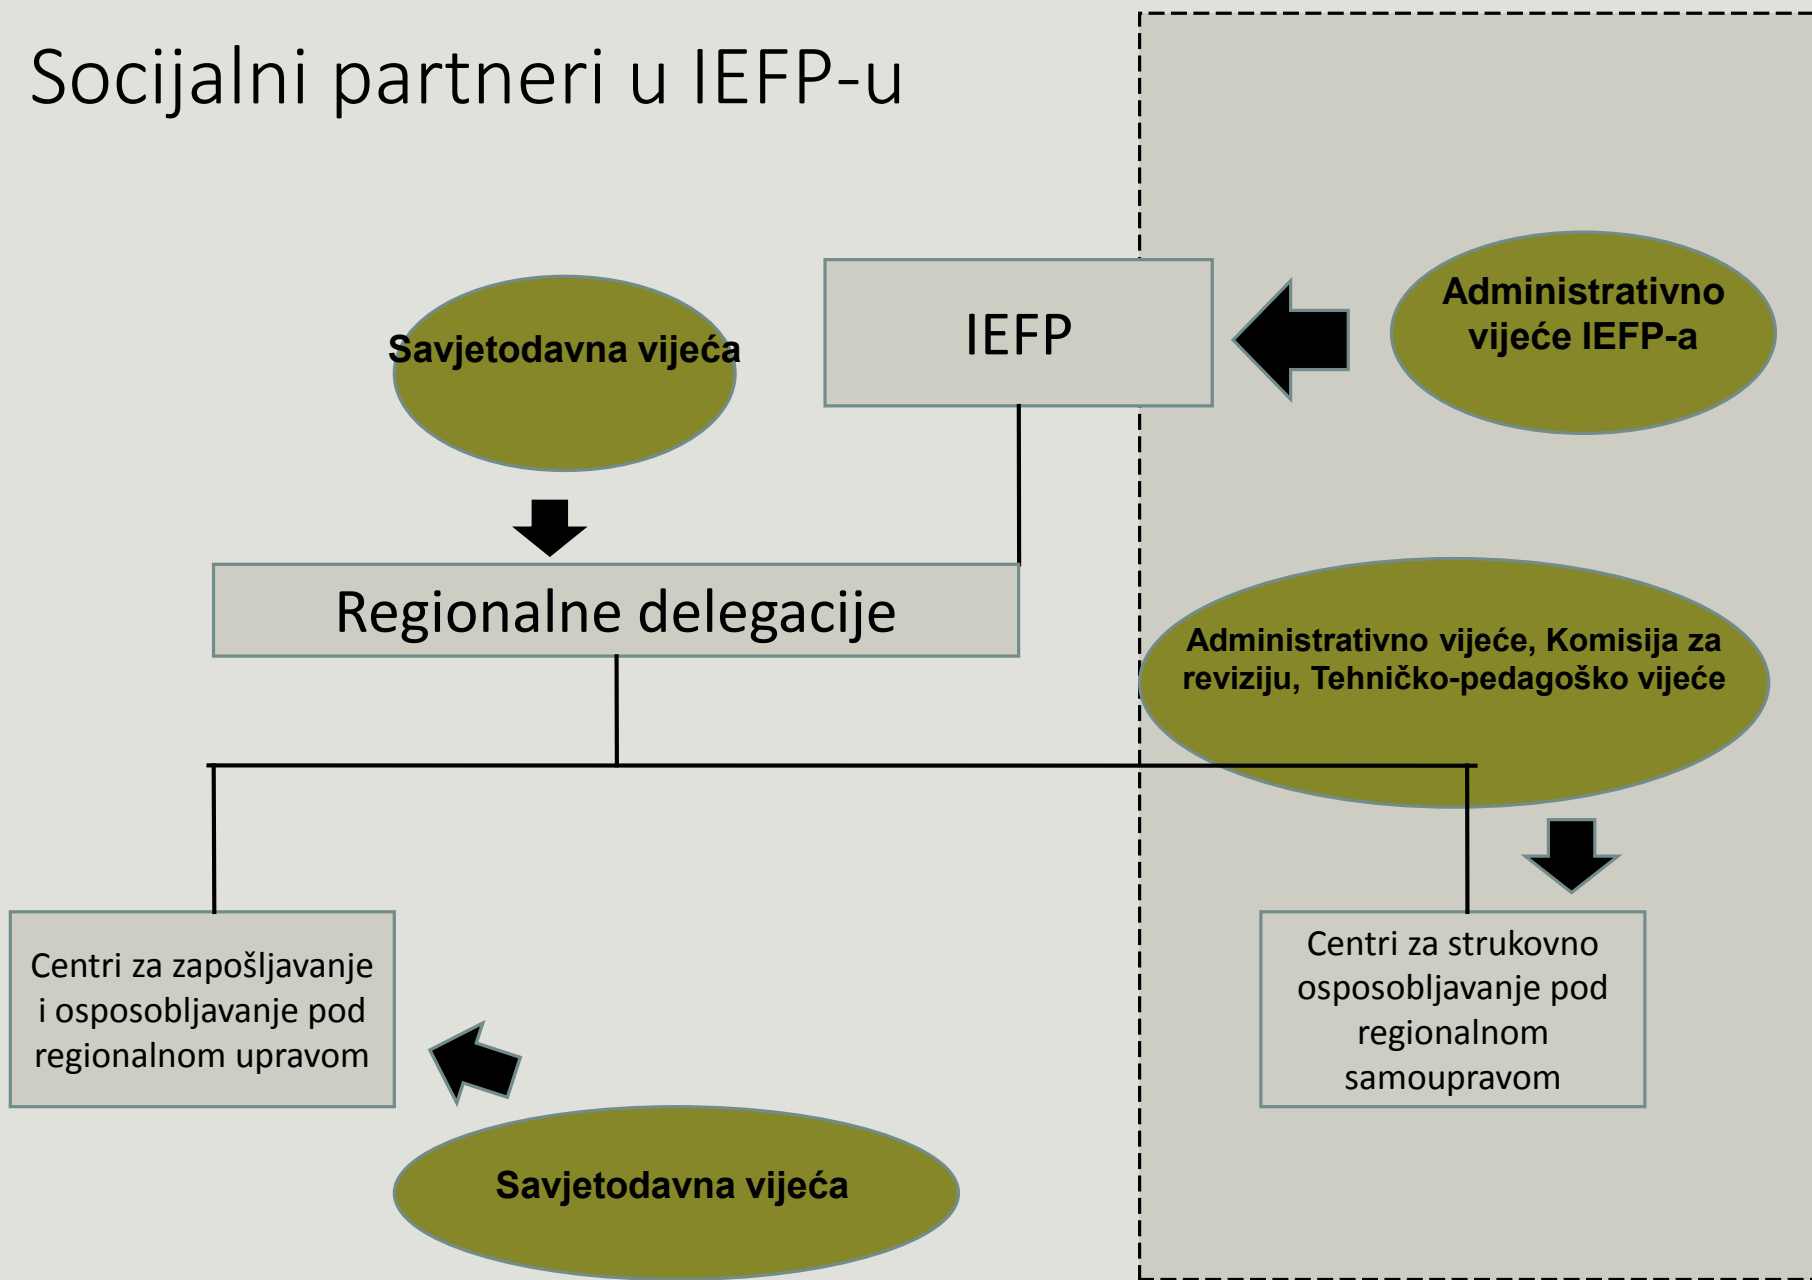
Socijalni partneri u IEFP-u

Savjetodavna vijeća

IEFP

Administrativno vijeće IEFP-a

Regionalne delegacije

Administrativno vijeće, Komisija za reviziju, Tehničko-pedagoško vijeće

Centri za zapošljavanje i osposobljavanje pod regionalnom upravom

Centri za strukovno osposobljavanje pod regionalnom samoupravom

Savjetodavna vijeća